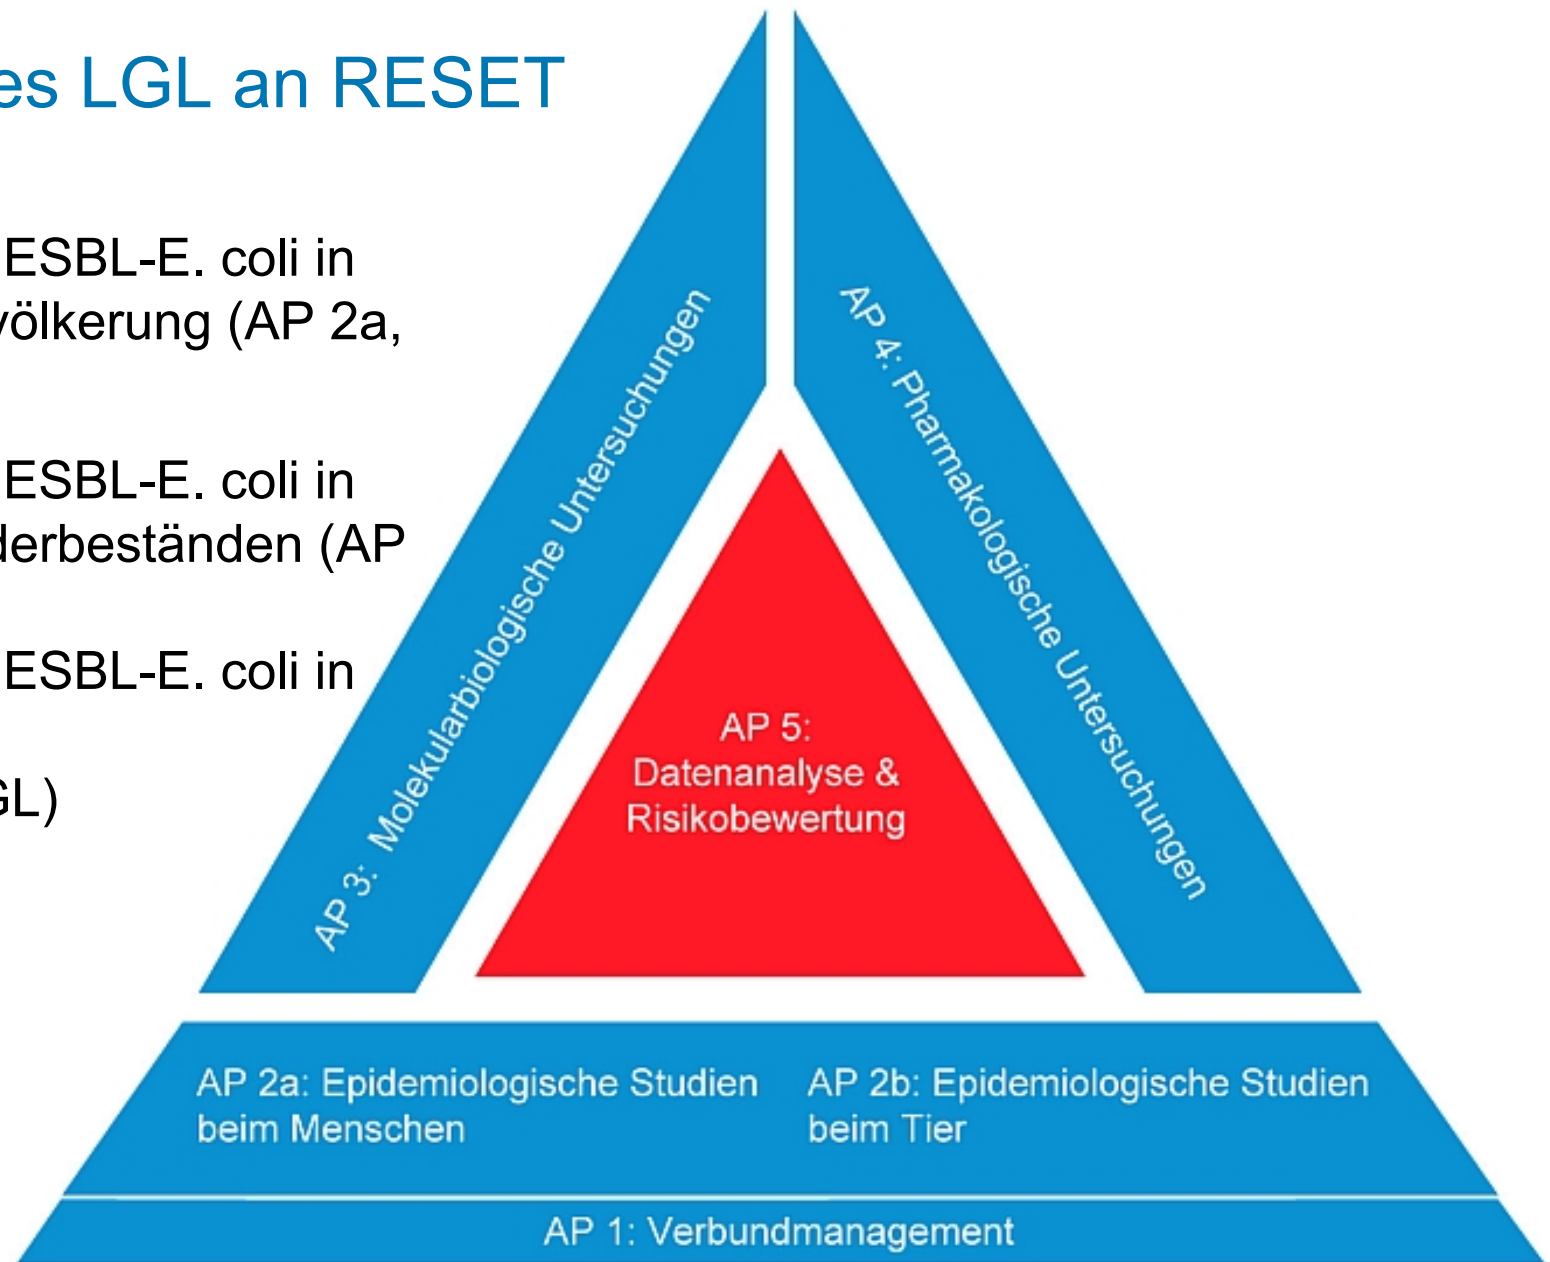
es LGL an RESET

ESBL-E. coli in völkerung (AP 2a,

ESBL-E. coli in derbeständen (AP

ESBL-E. coli in

GL)

AP 3: Molekularbiologische Untersuchungen

AP 4: Pharmakologische Untersuchungen

AP 5: Datenanalyse & Risikobewertung

AP 2a: Epidemiologische Studien beim Menschen

AP 2b: Epidemiologische Studien beim Tier

AP 1: Verbundmanagement